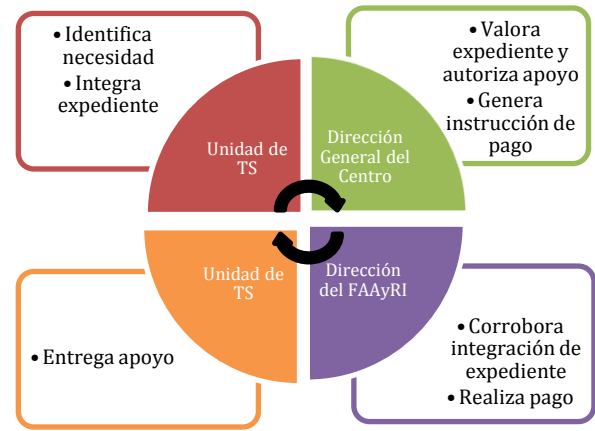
• Identifica necesidad
• Integra expediente

Unidad de TS

• Valora expediente y autoriza apoyo
• Genera instrucción de pago

Dirección General del Centro

Unidad de TS

• Entrega apoyo

Dirección del FAAyRI

• Corrobora integración de expediente
• Realiza pago